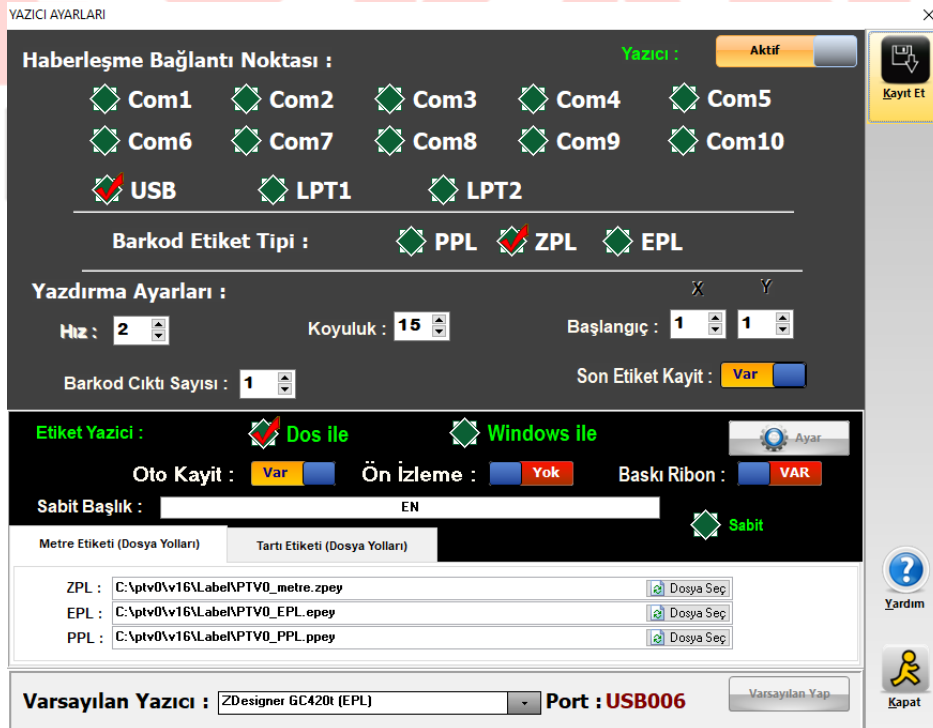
YAZICI AYARLARI

Haberleşme Bağlantı Noktası :

Yazıcı : Aktif

Kayıt Et

Com1 Com2 Com3 Com4 Com5

Com6 Com7 Com8 Com9 Com10

USB LPT1 LPT2

Barkod Etiket Tipi : PPL ZPL EPL

Yazdırma Ayarları :

X Y

Hız : 2

Koyuluk : 15

Başlangıç : 1 1

Barkod Cıktı Sayısı : 1

Son Etiket Kayit : Var

Etiket Yazici : Dos ile Windows ile

Ayar

Oto Kayit : Var

Ön İzleme : Yok

Baskı Ribon : VAR

Sabit Başlık : EN

Sabit

Metre Etiketi (Dosya Yolları)

Tartı Etiketi (Dosya Yolları)

ZPL : C:\ptv0\v16\Label\PTV0_metre.zpey Dosya Seç

EPL : C:\ptv0\v16\Label\PTV0_EPL.epey Dosya Seç

PPL : C:\ptv0\v16\Label\PTV0_PPL.ppey Dosya Seç

Yardım

Kapat

Varsayılan Yazıcı : ZDesigner GC420t (EPL)

Port : USB006

Varsayılan Yap